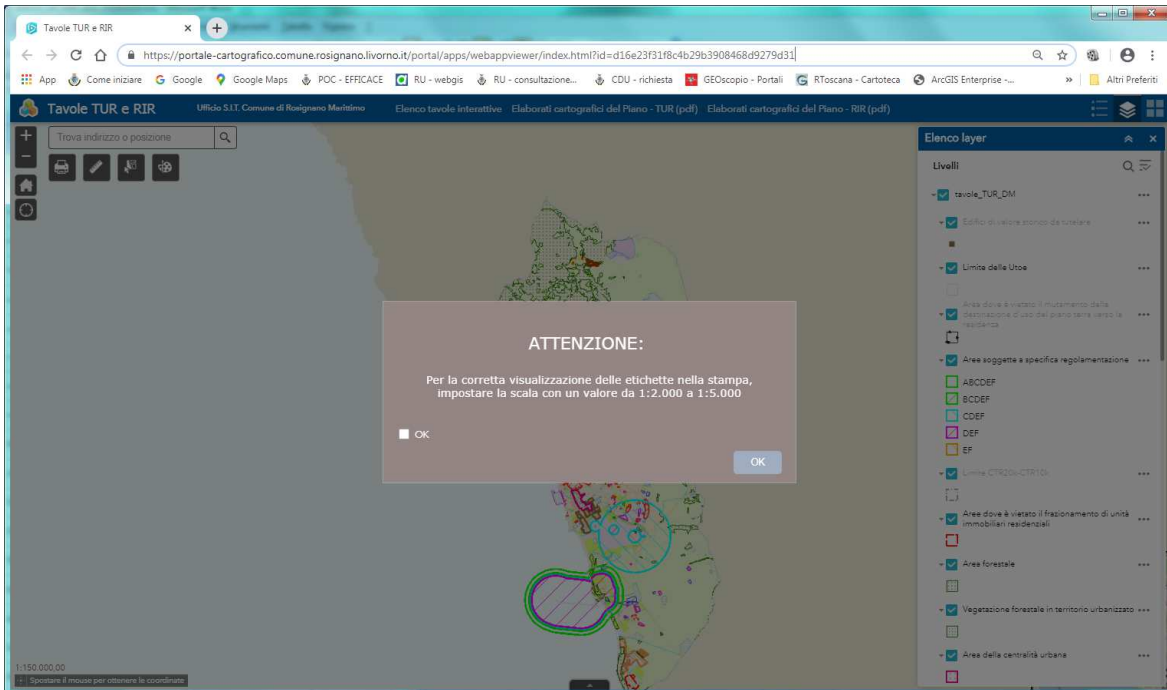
Tavole TUR e RIR

https://portale-cartografico.comune.rosignano.livorno.it/portal/apps/webappviewer/index.html?id=d16e23f31f8c4b29b3908468d9279d31

App Come iniziare Google Google Maps POC - EFFICACE RU - webgis RU - consultazione... CDU - richiesta GEOscopio - Portali RToscana - Cartoteca ArcGIS Enterprise -... » Altri Preferiti

Tavole TUR e RIR Ufficio S.I.T. Comune di Rosignano Marittimo Elenco tavole interattive Elaborati cartografici del Piano - TUR (pdf) Elaborati cartografici del Piano - RIR (pdf)

Trova indirizzo o posizione

Elenco layer

Livelli

tavole_TUR_DM

Edifici di valore storico da tutelare

Limite delle Utoe

Aree dove è vietato il mutamento della destinazione d'uso del piano terra verso la residenza

Aree soggette a specifica regolamentazione

ABCDEF

BCDEF

CDEF

DEF

EF

Limite CTR2k-CTR10k

Aree dove è vietato il frazionamento di unità immobiliari residenziali

Area forestale

Vegetazione forestale in territorio urbanizzato

Area della centralità urbana

ATTENZIONE:

Per la corretta visualizzazione delle etichette nella stampa, impostare la scala con un valore da 1:2.000 a 1:5.000

OK

OK

1:150.000,00

Spostare il mouse per ottenere le coordinate